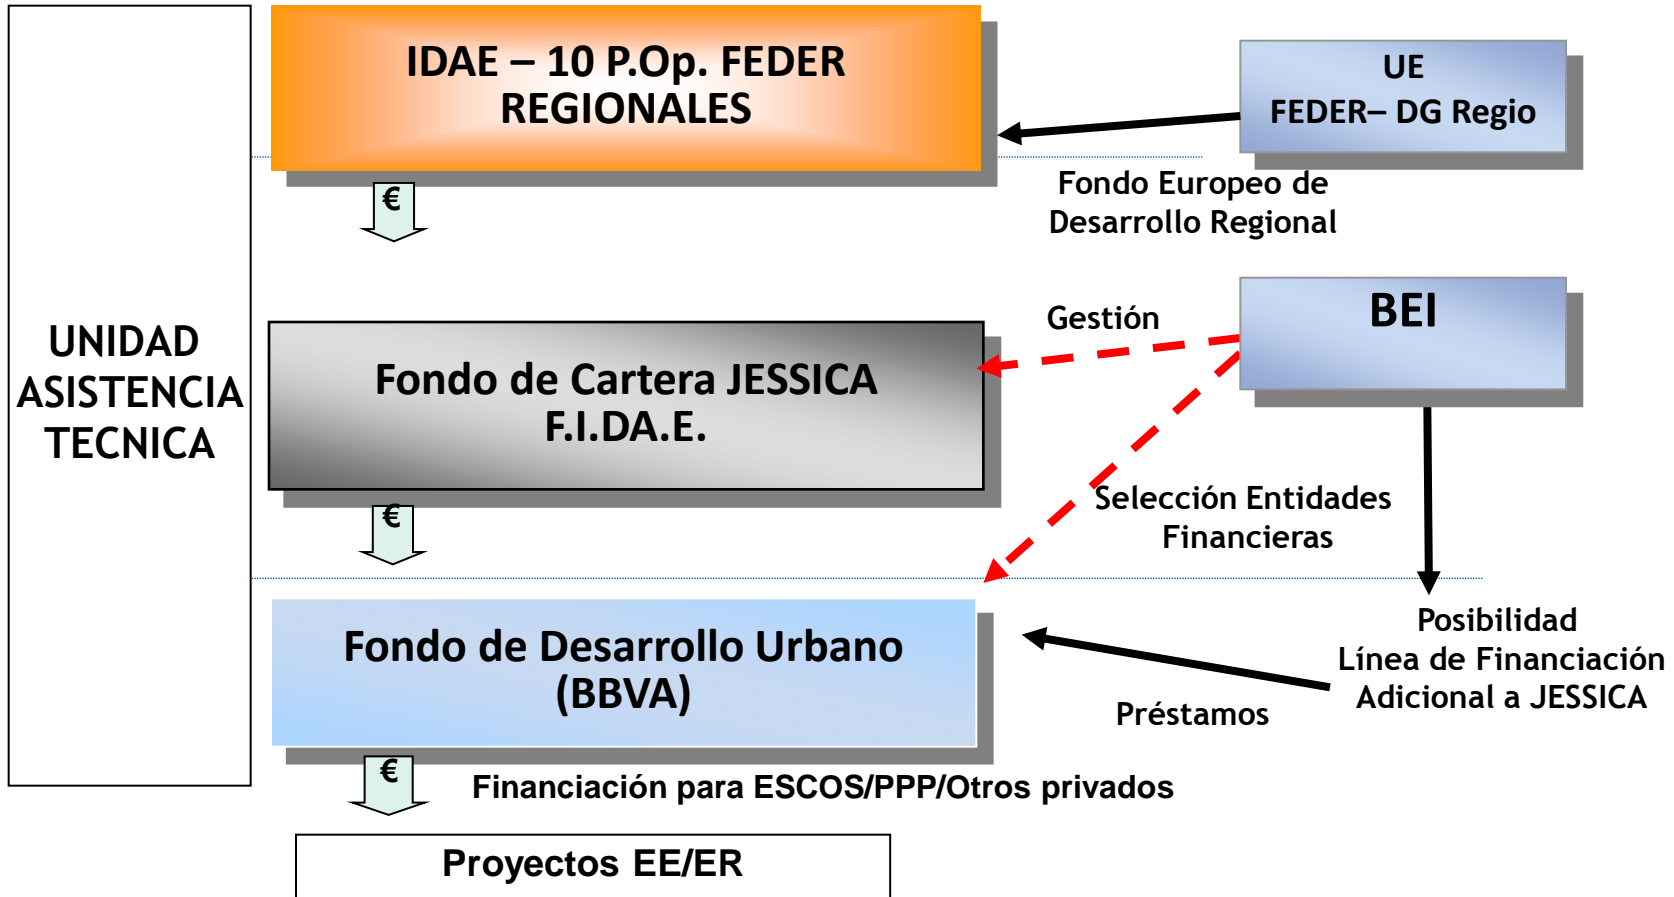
UNIDAD ASISTENCIA TECNICA

IDAE – 10 P.Op. FEDER REGIONALES

UE
FEDER– DG Regio

Fondo Europeo de Desarrollo Regional

€

Gestión

BEI

Fondo de Cartera JESSICA
F.I.DA.E.

€

Selección Entidades Financieras

Fondo de Desarrollo Urbano
(BBVA)

Posibilidad
Línea de Financiación Adicional a JESSICA

Préstamos

€

Financiación para ESCOS/PPP/Otros privados

Proyectos EE/ER